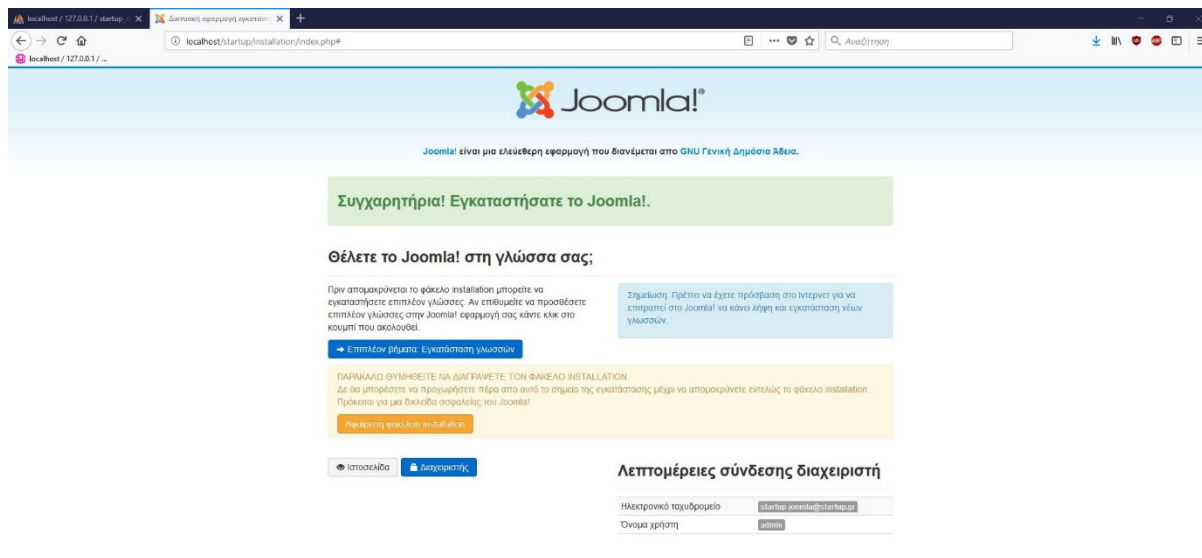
localhost / 127.0.0.1 / startup_ ✕ | Δικτυακή εφαρμογή εγκατάστ ✕ | +

localhost/startup/installation/index.php#

Αναζήτηση

localhost / 127.0.0.1 / ...

Joomla!®

Joomla! είναι μια ελεύθερη εφαρμογή που διανέμεται απο GNU Γενική Δημόσια Άδεια.

Συγχαρητήρια! Εγκαταστήσατε το Joomla!.

Θέλετε το Joomla! στη γλώσσα σας;

Πριν απομακρύνεται το φάκελο installation μπορείτε να εγκαταστήσετε επιπλέον γλώσσες. Αν επιθυμείτε να προσθέσετε επιπλέον γλώσσες στην Joomla! εφαρμογή σας κάντε κλικ στο κουμπί που ακολουθεί.

Σημείωση: Πρέπει να έχετε πρόσβαση στο Ιντερνετ για να επιτραπεί στο Joomla! να κάνει λήψη και εγκατάσταση νέων γλωσσών.

→ Επιπλέον βήματα: Εγκατάσταση γλωσσών

ΠΑΡΑΚΑΛΩ ΘΥΜΗΘΕΙΤΕ ΝΑ ΔΙΑΓΡΑΨΕΤΕ ΤΟΝ ΦΑΚΕΛΟ INSTALLATION.
Δε θα μπορέσετε να προχωρήσετε πέρα απο αυτό το σημείο της εγκατάστασης μέχρι να απομακρύνετε εντελώς το φάκελο installation.
Πρόκειται για μια δικλείδα ασφαλείας του Joomla!.

Αφαίρεση φακέλου installation

Ιστοσελίδα | Διαχειριστής

Λεπτομέρειες σύνδεσης διαχειριστή

| Ηλεκτρονικό ταχυδρομείο | startup-joomla@startup.gr |
|---|---|
| Όνομα χρήστη | admin |